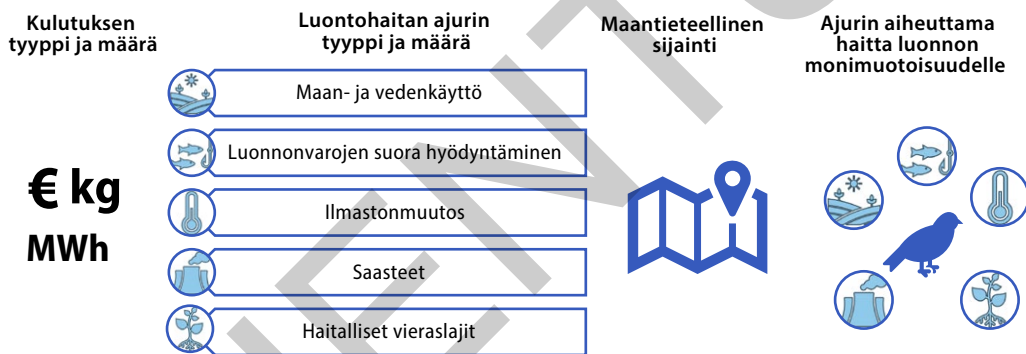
Kulutuksen tyyppi ja määrä

€ kg
MWh

Luontohaitan ajurin tyyppi ja määrä

Maan- ja vedenkäyttö

Luonnonvarojen suora hyödyntäminen

Ilmastonmuutos

Saasteet

Haitalliset vieraslajit

Maantieteellinen sijainti

Ajurin aiheuttama haitta luonnon monimuotoisuudelle